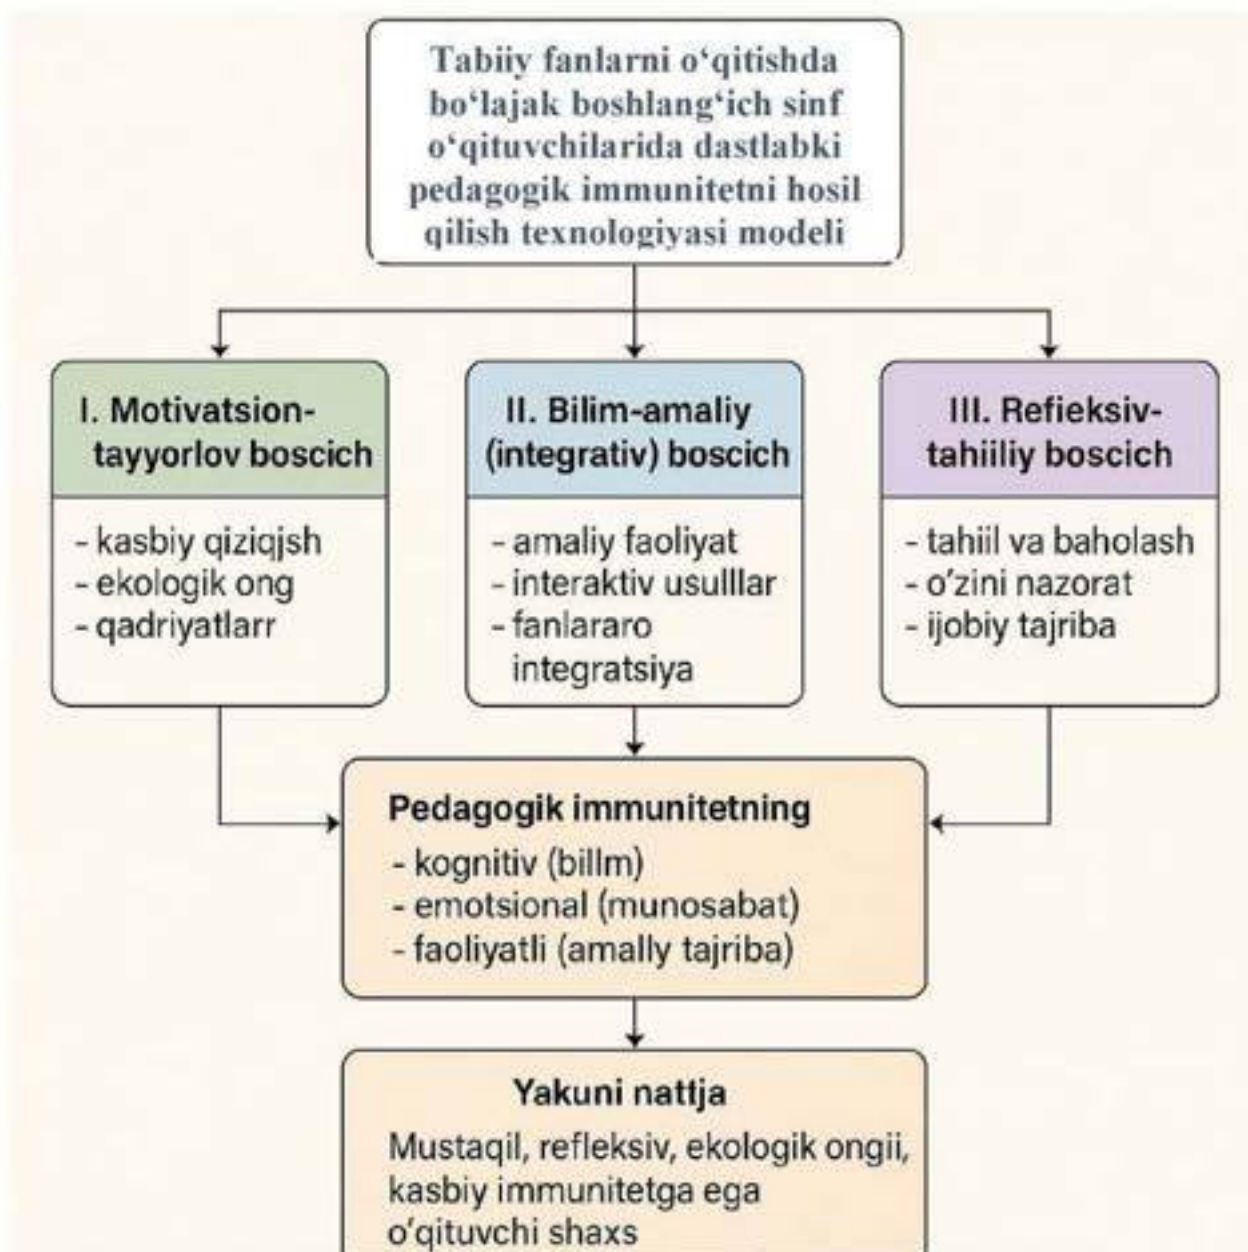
Tabiiy fanlarni o‘qitishda bo‘lajak boshlang‘ich sinf o‘qituvchilarida dastlabki pedagogik immunitetni hosil qilish texnologiyasi modeli

I. Motivatsion-tayyorlov boscich

- kasbiy qiziqjsh
- ekologik ong
- qadriyatlarr

II. Bilim-amaliy (integrativ) boscich

- amaliy faoliyat
- interaktiv usulllar
- fanlararo integratsiya

III. Refieksiv-tahiiliy boscich

- tahiil va baholash
- o‘zini nazorat
- ijobiy tajriba

Pedagogik immunitetning

- kognitiv (billm)
- emotsional (munosabat)
- faoliyatli (amally tajriba)

Yakuni nattja

Mustaqil, refleksiv, ekologik ongii, kasbiy immunitetga ega o‘qituvchi shaxs